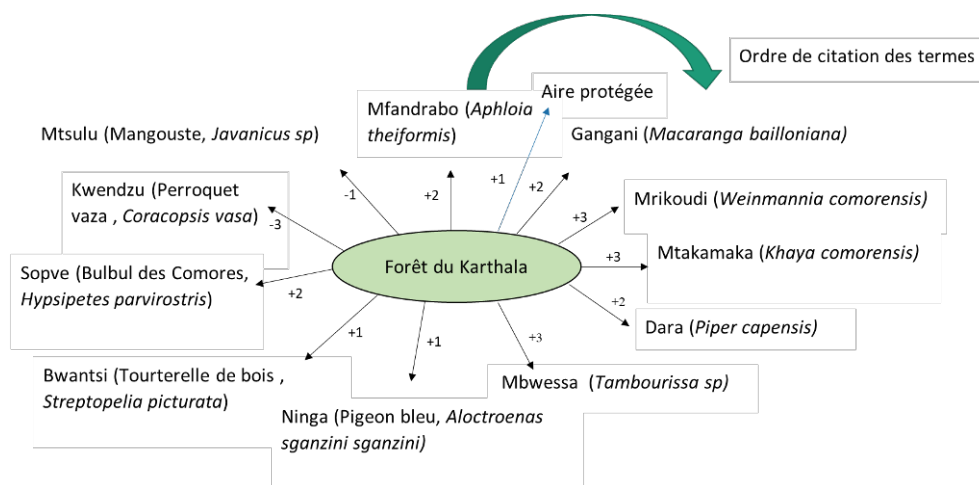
Ordre de citation des termes

Aire protégée

Mfandrabo (*Aphloia theiformis*)

Mtsulu (Mangouste, *Javanicus sp*)

Gangani (*Macaranga bailloniana)*

Kwendzu (Perroquet vaza , *Coracopsis vasa*)

-1

+2

+1

+2

-3

Mrikoudi (*Weinmannia comorensis)*

+3

Forêt du Karthala

+3

Mtakamaka (*Khaya comorensis)*

Sopve (Bulbul des Comores, *Hypsipetes parvirostris*)

+2

+2

Dara (*Piper capensis)*

+1

+1

+3

Bwantsi (Tourterelle de bois , *Streptopelia picturata*)

Mbwessa (*Tambourissa sp)*

Ninga (Pigeon bleu, *Aloctroenas sganzini sganzini)*